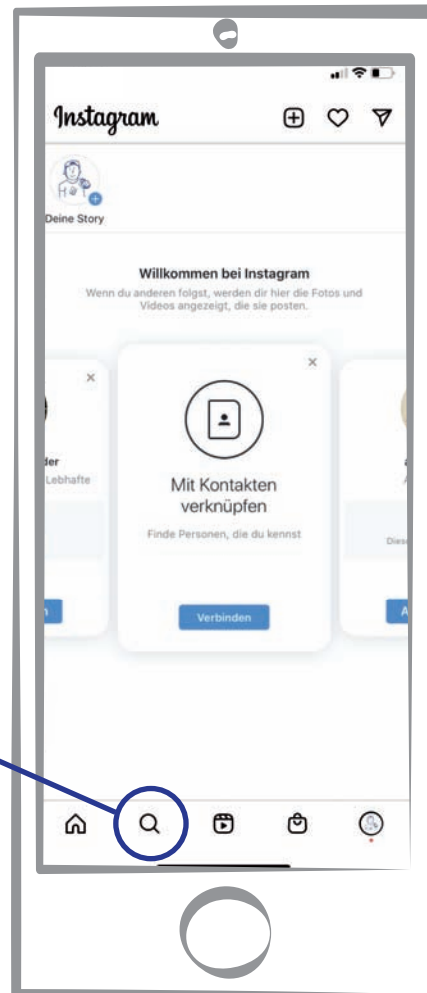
Instagram

Deine Story

Willkommen bei Instagram

Wenn du anderen folgst, werden dir hier die Fotos und Videos angezeigt, die sie posten.

der
Lebhafte

Mit Kontakten verknüpfen

Finde Personen, die du kennst

Verbinden